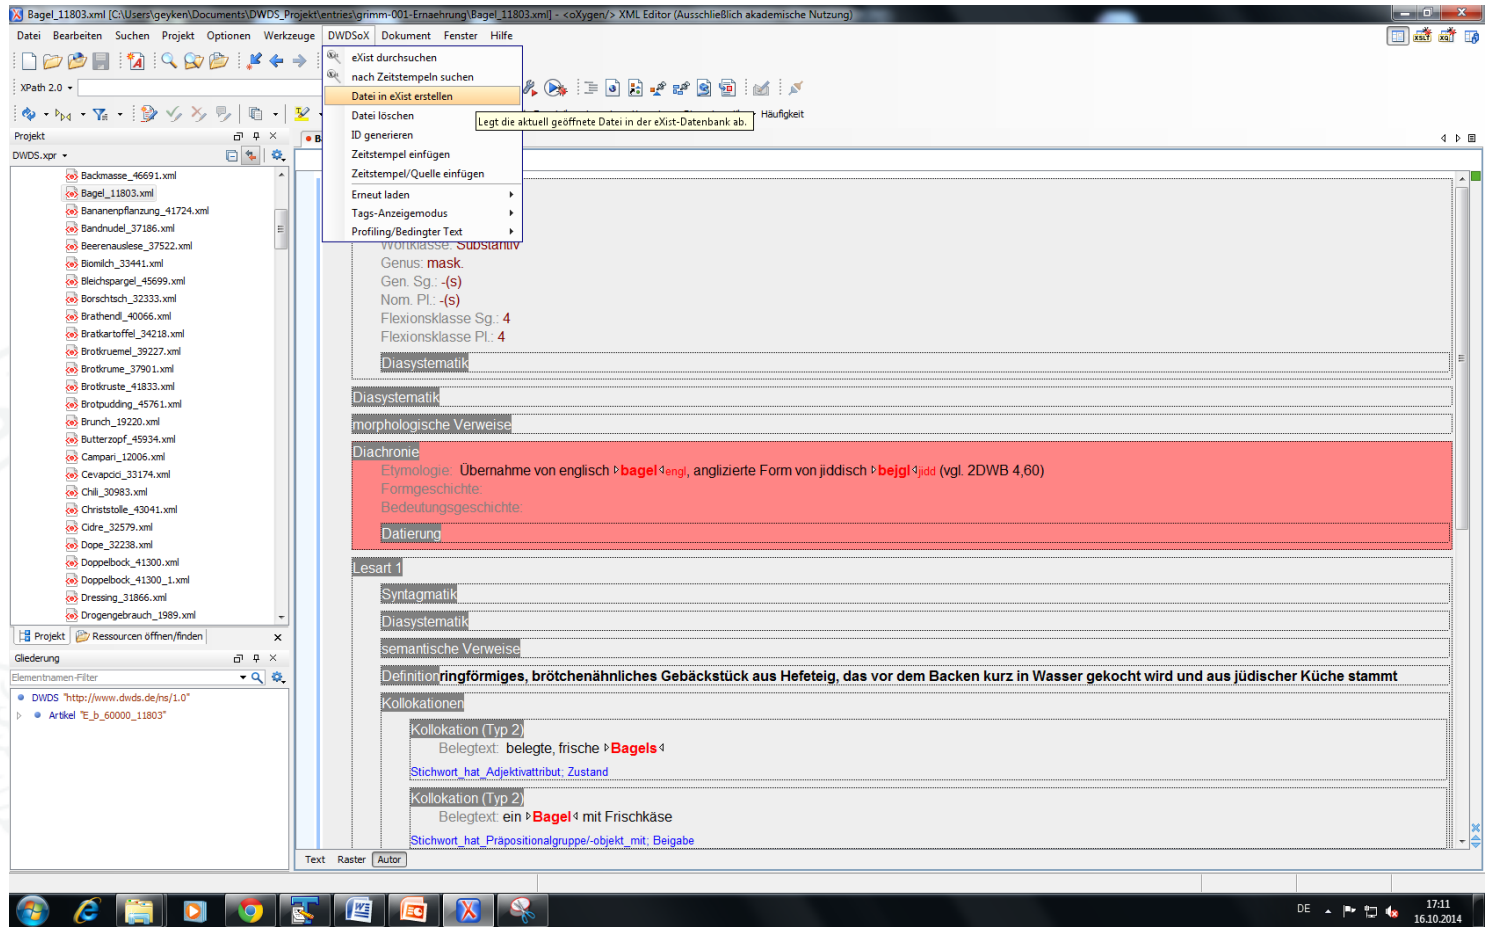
Bagel_11803.xml [C:\Users\geyken\Documents\DWDS_Projekt\entries\grimm-001-Ernaehrung\Bagel_11803.xml] - <oXygen/> XML Editor (Ausschließlich akademische Nutzung)

Datei Bearbeiten Suchen Projekt Optionen Werkzeuge DWDSoX Dokument Fenster Hilfe

XPath 2.0

eXist durchsuchen
nach Zeitstempeln suchen
Datei in eXist erstellen
Datei löschen
ID generieren
Zeitstempel einfügen
Zeitstempel/Quelle einfügen
Erneut laden
Tags-Anzeigemodus
Profiling/Bedingter Text

Legt die aktuell geöffnete Datei in der eXist-Datenbank ab.

Häufigkeit

Projekt
DWDS.xpr

Backmasse_46691.xml
Bagel_11803.xml
Bananenpflanzung_41724.xml
Bandnudel_37186.xml
Beerenauslese_37522.xml
Biomilch_33441.xml
Bleichspargel_45699.xml
Borschtsch_32333.xml
Brathendl_40066.xml
Bratkartoffel_34218.xml
Brotkruemel_39227.xml
Brotkrume_37901.xml
Brotkruste_41833.xml
Brotpudding_45761.xml
Brunch_19220.xml
Butterzopf_45934.xml
Campari_12006.xml
Cevapcici_33174.xml
Chili_30983.xml
Christstolle_43041.xml
Cidre_32579.xml
Dope_32238.xml
Doppelbock_41300.xml
Doppelbock_41300_1.xml
Dressing_31866.xml
Drogengebrauch_1989.xml

Projekt Ressourcen öffnen/finden

Gliederung
Elementnamen-Filter
DWDS "http://www.dwds.de/ns/1.0"
Artikel "E_b_60000_11803"

Wortklasse: Substantiv
Genus: mask.
Gen. Sg.: -(s)
Nom. Pl.: -(s)
Flexionsklasse Sg.: 4
Flexionsklasse Pl.: 4
Diasystematik
Diasystematik
morphologische Verweise
Diachronie
Etymologie: Übernahme von englisch bagel engl, anglizierte Form von jiddisch bejgl jidd (vgl. 2DWB 4,60)
Formgeschichte:
Bedeutungsgeschichte:
Datierung
Lesart 1
Syntagmatik
Diasystematik
semantische Verweise
Definition ringförmiges, brötchenähnliches Gebäckstück aus Hefeteig, das vor dem Backen kurz in Wasser gekocht wird und aus jüdischer Küche stammt
Kollokationen
Kollokation (Typ 2)
Belegtext: belegte, frische Bagels
Stichwort_hat_Adjektivattribut; Zustand
Kollokation (Typ 2)
Belegtext: ein Bagel mit Frischkäse
Stichwort_hat_Präpositionalgruppe/-objekt_mit; Beigabe

Text Raster Autor

DE 17:11 16.10.2014